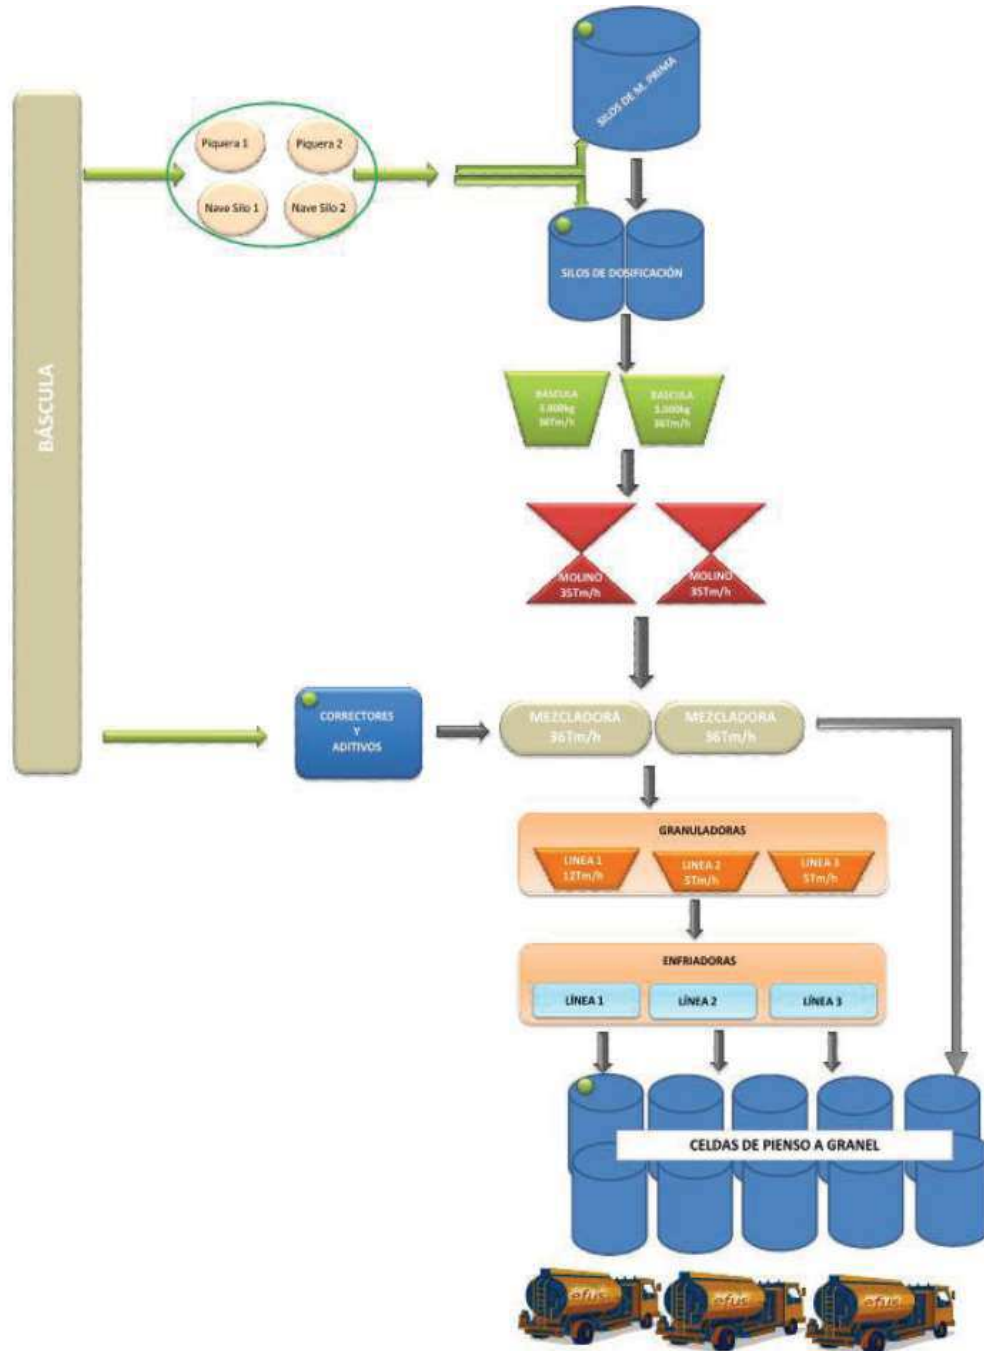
BÁSCULA

Piquera 1
Piquera 2
Nave Silo 1
Nave Silo 2

SILOS DE M. PRIMA

SILOS DE DOSIFICACIÓN

BÁSCULA 3.000kg 36Tm/h
BÁSCULA 3.000kg 36Tm/h

MOLINO 35Tm/h
MOLINO 35Tm/h

CORRECTORES Y ADITIVOS

MEZCLADORA 36Tm/h
MEZCLADORA 36Tm/h

GRANULADORAS
LÍNEA 1 12Tm/h
LÍNEA 2 5Tm/h
LÍNEA 3 5Tm/h

ENFRIADORAS
LÍNEA 1
LÍNEA 2
LÍNEA 3

CELDAS DE PIENSO A GRANEL

efus
efus
efus